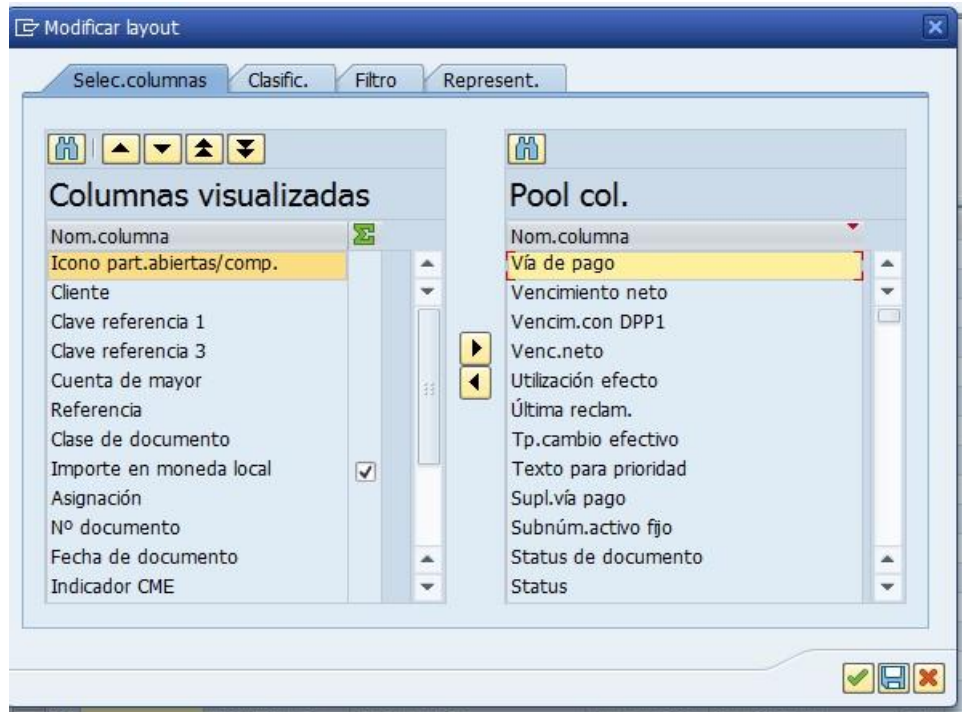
Modificar layout

Selec.columnas | Clasific. | Filtro | Represent.

Columnas visualizadas

| Nom.columna | $\Sigma$ |
|---|---|
| Icono part.abiertas/comp. | |
| Cliente | |
| Clave referencia 1 | |
| Clave referencia 3 | |
| Cuenta de mayor | |
| Referencia | |
| Clase de documento | |
| Importe en moneda local | ✓ |
| Asignación | |
| Nº documento | |
| Fecha de documento | |
| Indicador CME | |

Pool col.

| Nom.columna |
|---|
| Vía de pago |
| Vencimiento neto |
| Vencim.con DPP1 |
| Venc.neto |
| Utilización efecto |
| Última reclam. |
| Tp.cambio efectivo |
| Texto para prioridad |
| Supl.vía pago |
| Subnúm.activo fijo |
| Status de documento |
| Status |